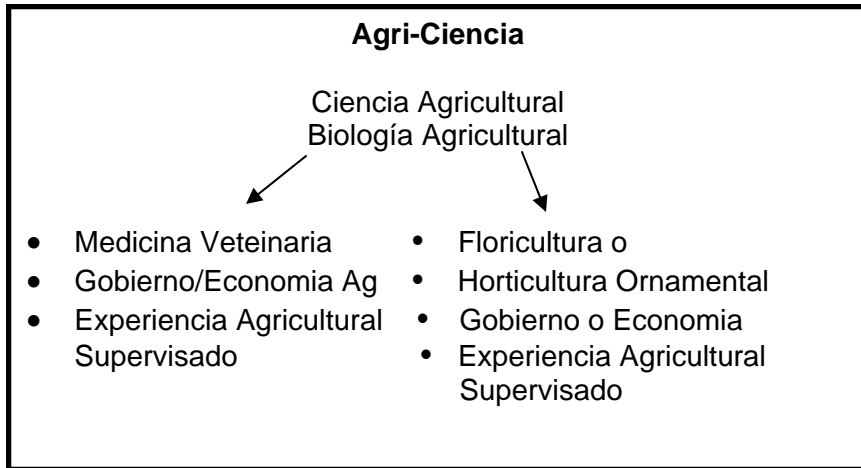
**Agri-Ciencia**

Ciencia Agricultural
Biología Agricultural

- Medicina Veteinaria
- Gobierno/Economia Ag
- Experiencia Agricultural Supervisado

- Floricultura o
- Horticultura Ornamental
- Gobierno o Economia
- Experiencia Agricultural Supervisado